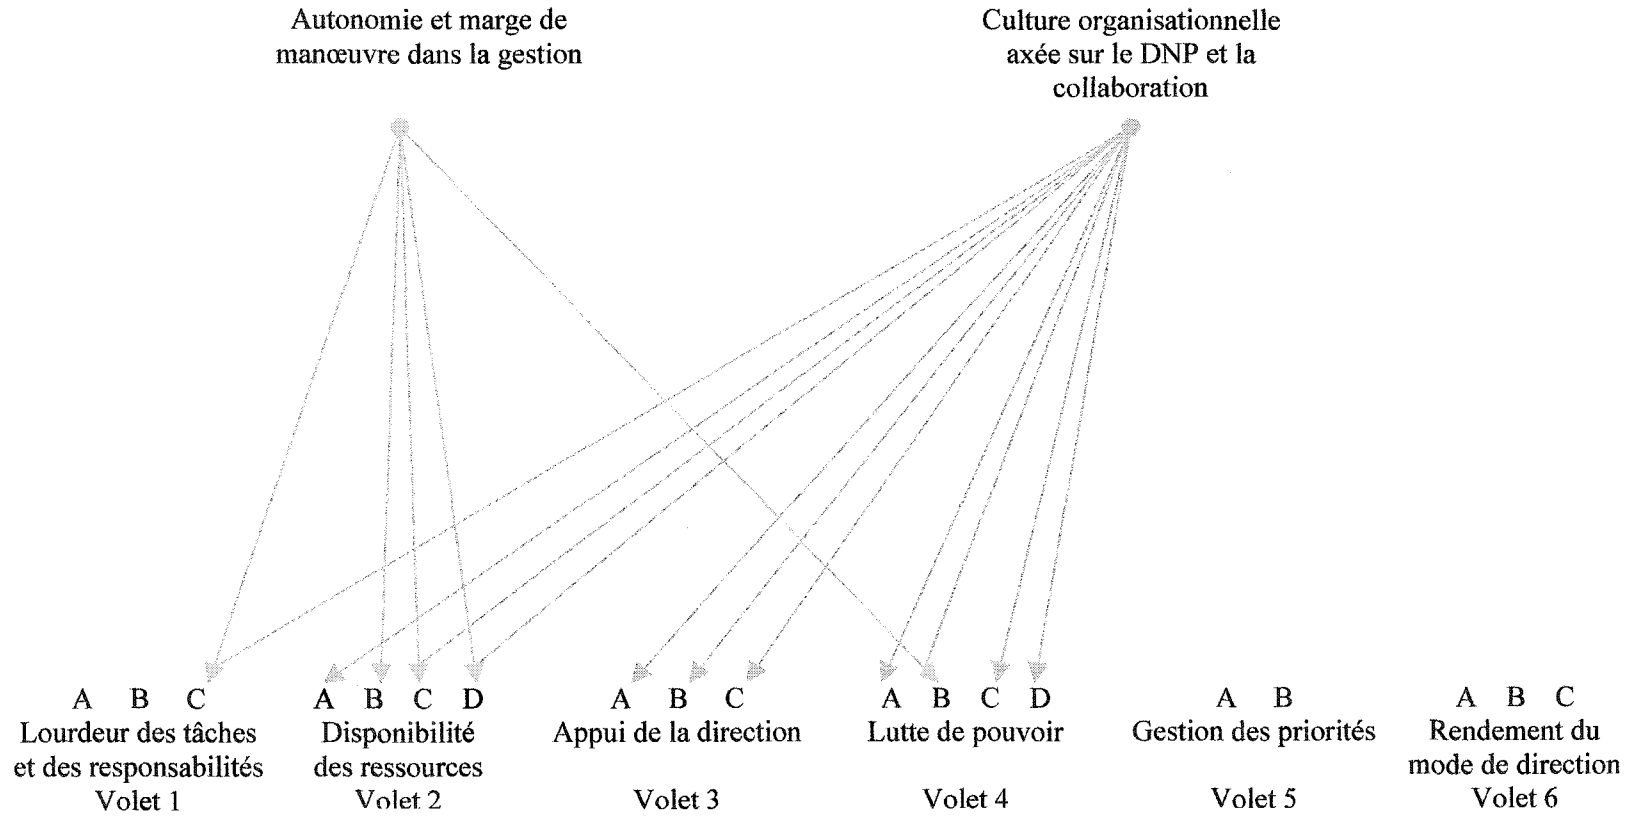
Autonomie et marge de manœuvre dans la gestion

Culture organisationnelle axée sur le DNP et la collaboration

A B C
Lourdeur des tâches et des responsabilités
Volet 1

A B C D
Disponibilité des ressources
Volet 2

A B C
Appui de la direction
Volet 3

A B C D
Lutte de pouvoir
Volet 4

A B
Gestion des priorités
Volet 5

A B C
Rendement du mode de direction
Volet 6